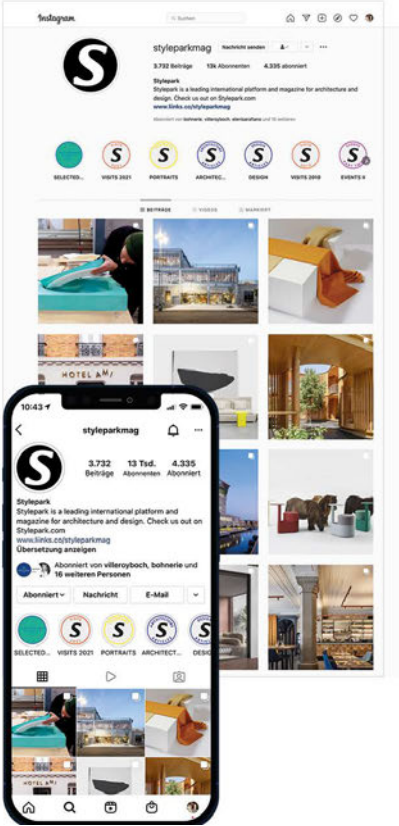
Instagram

Suchen

styleparkmag Nachricht senden

3.732 Beiträge 13k Abonnenten 4.335 abonniert

Stylepark
Stylepark is a leading international platform and magazine for architecture and design. Check us out on Stylepark.com
www.links.co/styleparkmag

Abonniert von bohnerie, villeroyboch, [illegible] und 16 weiteren

SELECTED... VISITS 2021 PORTRAITS ARCHITEC... DESIGN VISITS 2018 EVENTS II

BEITRÄGE VIDEOS MARKIERT

HOTEL AMI

10:43

styleparkmag

3.732 Beiträge
13 Tsd. Abonnenten
4.335 Abonniert

Stylepark
Stylepark is a leading international platform and magazine for architecture and design. Check us out on Stylepark.com
www.links.co/styleparkmag
Übersetzung anzeigen

Abonniert von villeroyboch, bohnerie und 16 weiteren Personen

Abonniert Nachricht E-Mail

SELECTED... VISITS 2021 PORTRAITS ARCHITECT... DESIG